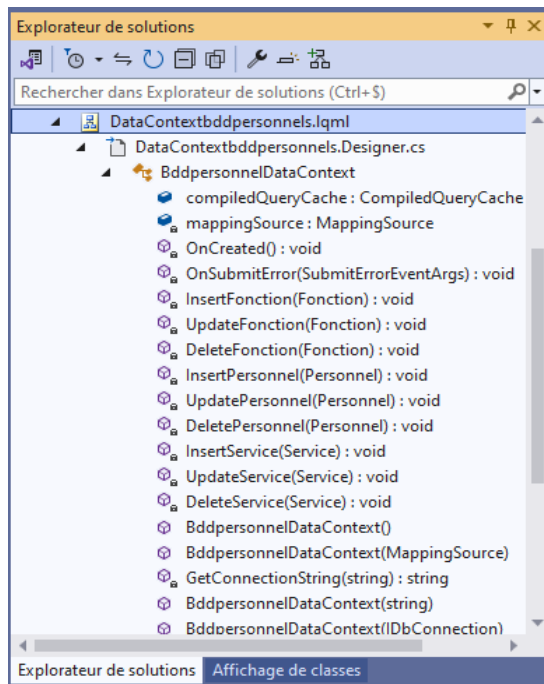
Explorateur de solutions

Rechercher dans Explorateur de solutions (Ctrl+$)

DataContextbddpersonnels.lqml
DataContextbddpersonnels.Designer.cs
BddpersonnelDataContext
compiledQueryCache : CompiledQueryCache
mappingSource : MappingSource
OnCreated() : void
OnSubmitError(SubmitErrorEventArgs) : void
InsertFonction(Fonction) : void
UpdateFonction(Fonction) : void
DeleteFonction(Fonction) : void
InsertPersonnel(Personnel) : void
UpdatePersonnel(Personnel) : void
DeletePersonnel(Personnel) : void
InsertService(Service) : void
UpdateService(Service) : void
DeleteService(Service) : void
BddpersonnelDataContext()
BddpersonnelDataContext(MappingSource)
GetConnectionString(string) : string
BddpersonnelDataContext(string)
BddpersonnelDataContext(IDbConnection)

Explorateur de solutions
Affichage de classes